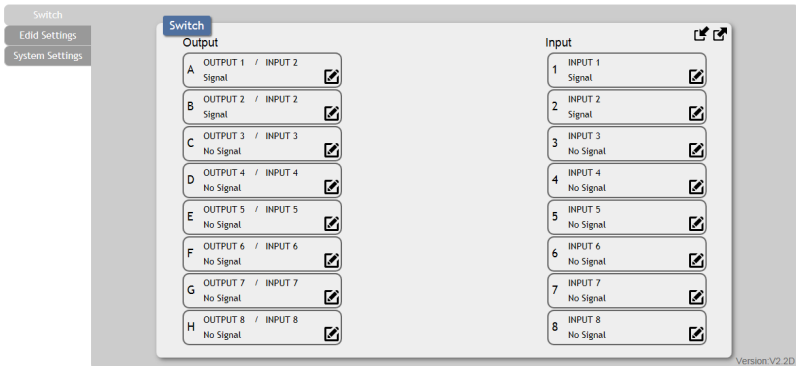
Switch
Edid Settings
System Settings

Switch

Output

A OUTPUT 1 / INPUT 2
Signal

B OUTPUT 2 / INPUT 2
Signal

C OUTPUT 3 / INPUT 3
No Signal

D OUTPUT 4 / INPUT 4
No Signal

E OUTPUT 5 / INPUT 5
No Signal

F OUTPUT 6 / INPUT 6
No Signal

G OUTPUT 7 / INPUT 7
No Signal

H OUTPUT 8 / INPUT 8
No Signal

Input

1 INPUT 1
Signal

2 INPUT 2
Signal

3 INPUT 3
No Signal

4 INPUT 4
No Signal

5 INPUT 5
No Signal

6 INPUT 6
No Signal

7 INPUT 7
No Signal

8 INPUT 8
No Signal

Version:V2.2D